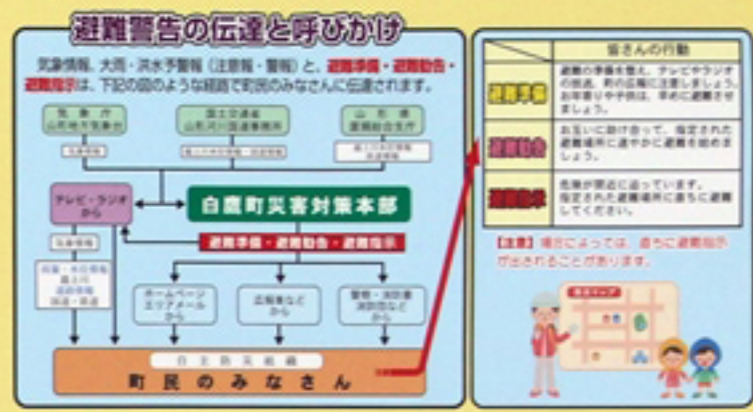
避難警告の伝達と呼びかけ

気象情報、大雨・洪水予警報（注意報・警報）と、避難準備・避難勧告・避難指示は、下記の図のような経路で町民のみなさんに伝達されます。

気象庁
山形地方気象台

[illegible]

国土交通省
山形河川国道事務所

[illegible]

山形県
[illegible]

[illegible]

テレビ・ラジオから

自鷹町災害対策本部

避難準備・避難勧告・避難指示

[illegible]

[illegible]

ホームページ
エリアメール
から

広報車など
から

警察・消防署
消防団など
から

自主防災組織

町民のみなさん

| | 皆さんの行動 |
|---|---|
| 避難準備 | 避難の準備を整え、テレビやラジオの情報、町の広報に注意しましょう。お年寄りや子供は、早めに避難をしましょう。 |
| 避難勧告 | お互いに助け合って、指定された避難場所に速やかに避難を始めましょう。 |
| 避難指示 | 危険が間近に迫っています。指定された避難場所に直ちに避難してください。 |

【注意】場合によっては、直ちに避難指示が出されることがあります。

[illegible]